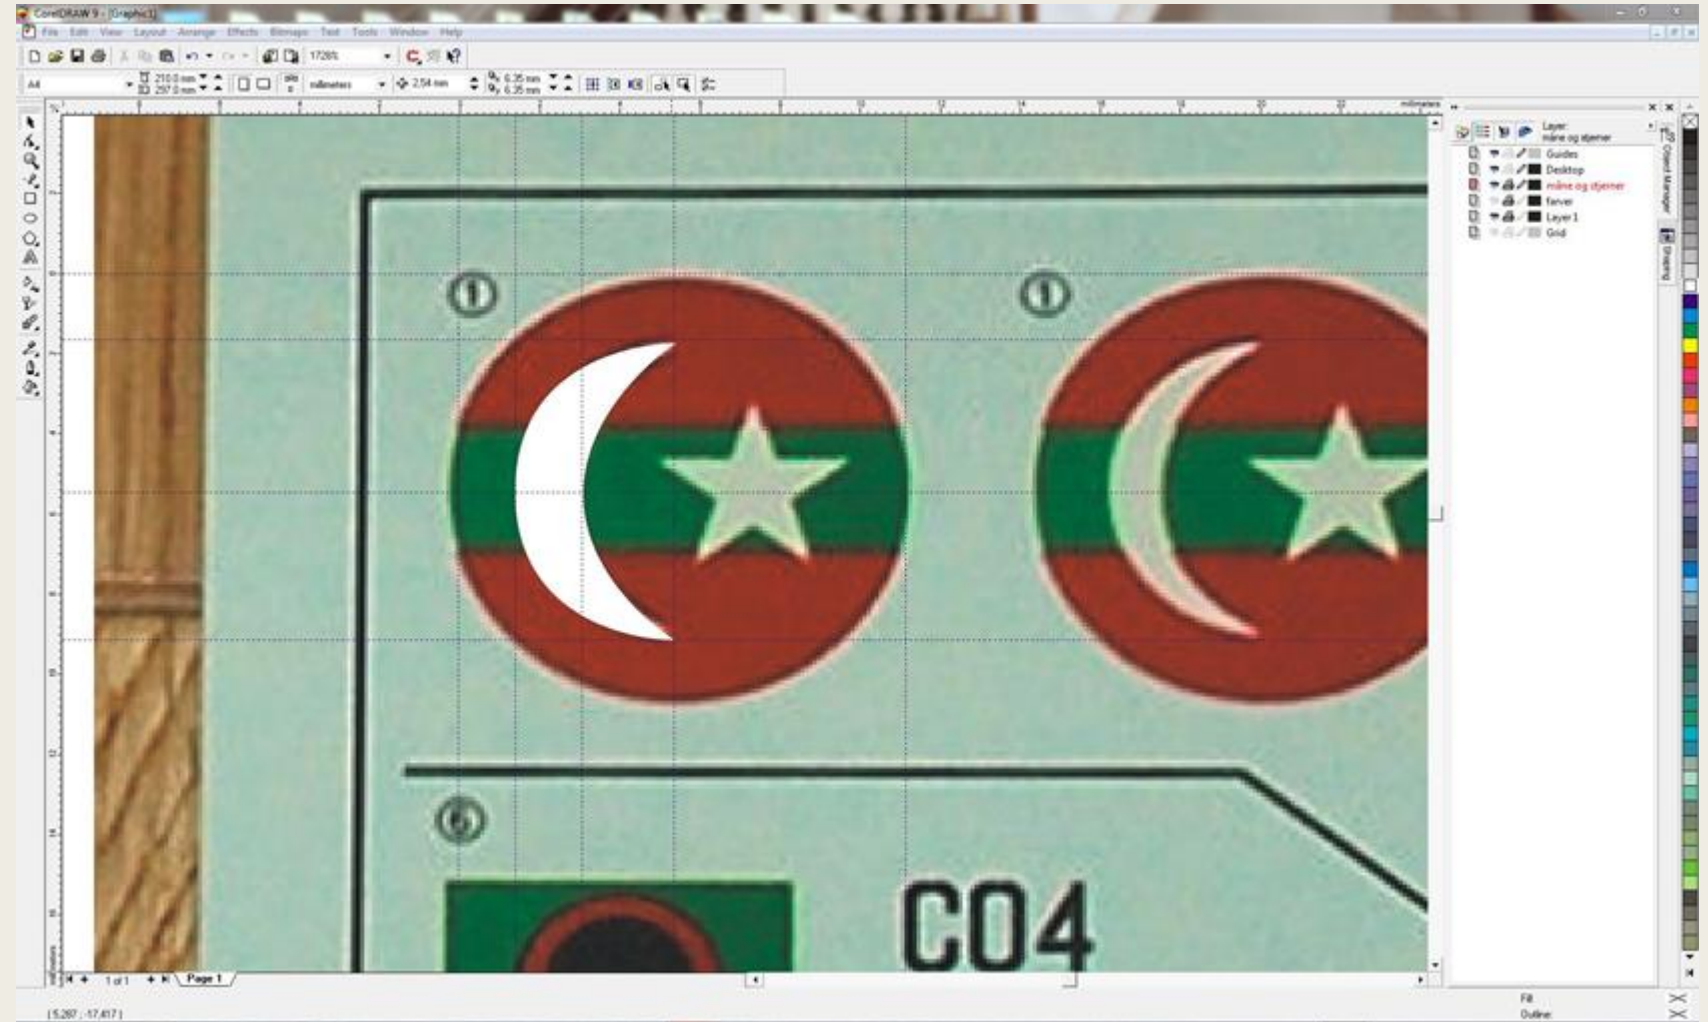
CorelDRAW 9 - [Graphic1]

File Edit View Layout Arrange Effects Bitmaps Text Tools Window Help

1726%

A4

210.0 mm
297.0 mm

millimeters

2.54 mm

6.35 mm
6.35 mm

millimeters

Layer:
måne og stjerner

Guides
Desktop
måne og stjerner
farver
Layer 1
Grid

Object Manager

Shaping

1

1

6

C04

1 of 1

Page 1

Fill
Outline

(5,287 ; -17,417 )